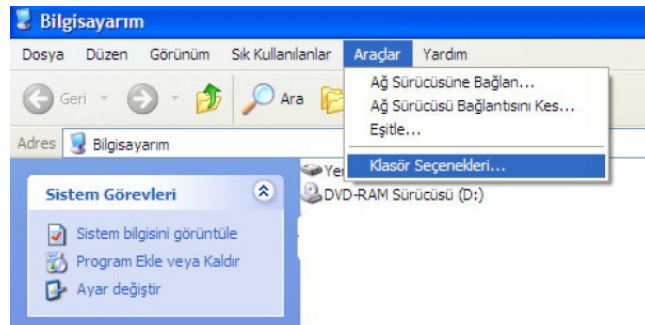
Bilgisayarım

Dosya Düzen Görünüm Sık Kullanılanlar Araçlar Yardım

Geri Ara

Ağ Sürücüsüne Bağlan...
Ağ Sürücüsü Bağlantısını Kes...
Eşitle...
Klasör Seçenekleri...

Adres Bilgisayarım

Ye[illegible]
DVD-RAM Sürücüsü (D:)

Sistem Görevleri

Sistem bilgisini görüntüle
Program Ekle veya Kaldır
Ayar değiştir